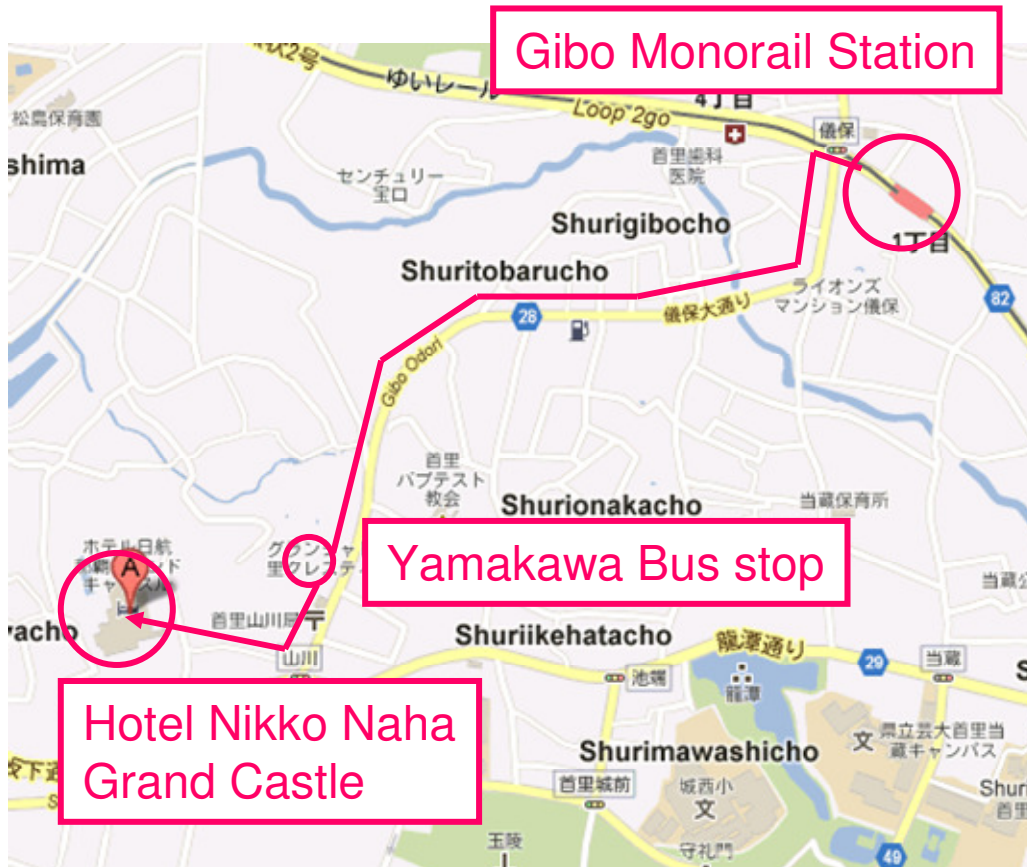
Gibo Monorail Station

ゆいレール

Loop 2go

4丁目

儀保

松島保育園

shima

首里歯科医院

センチュリー宝口

Shurigibocho

1丁目

Shuritobarucho

ライオンズマンション儀保

82

28

儀保大通り

Gibo Odori

首里バプテスト教会

Shurionakacho

当蔵保育所

ホテル日航那覇グランドキャッスル

A

グランシャトー里クレスト

Yamakawa Bus stop

当蔵

首里山川局

山川

acho

Shuriikehatacho

龍潭通り

29

池端

龍潭

Hotel Nikko Naha Grand Castle

Shurimawashicho

県立芸大首里当蔵キャンパス

文

首里城前

城西小

文

Shuri

玉陵

守礼門

49